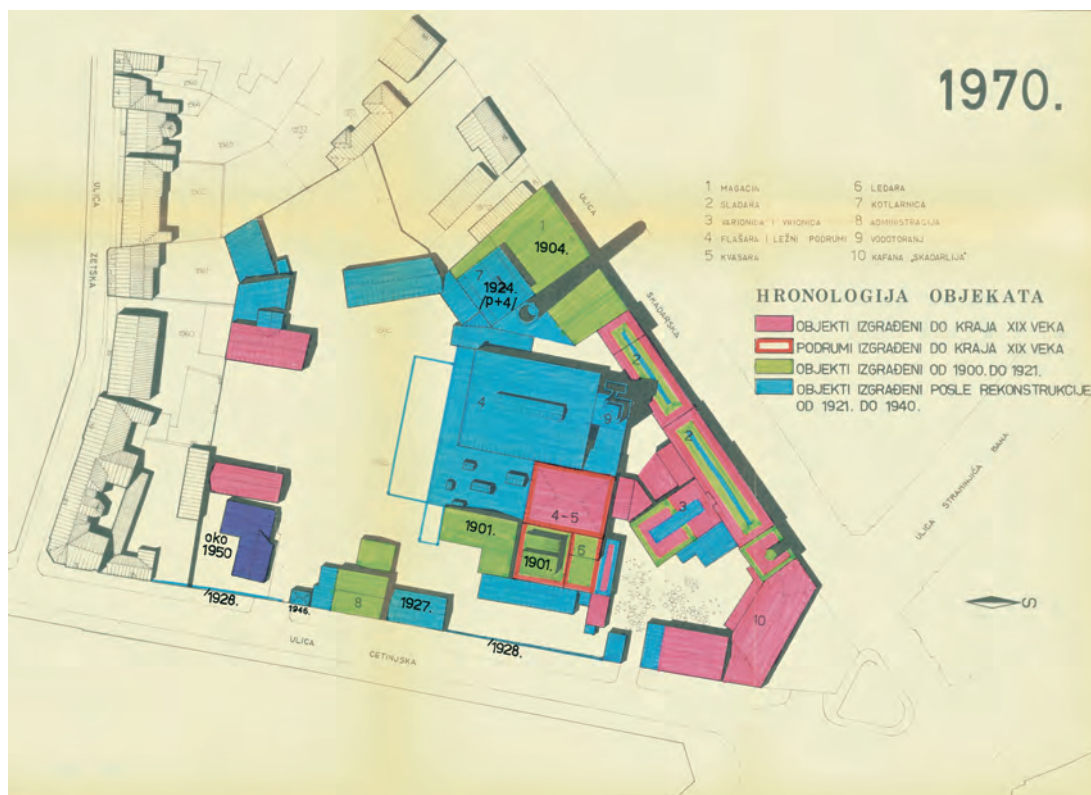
1970.

1 MAGACIN
2 SLADARA
3 VARIONICA I VRIONICA
4 FLAŠARA I LEŽNI PODRUMI
5 KVASARA
6 LEDARA
7 KOTLARNICA
8 ADMINISTRACIJA
9 VODOTORANJ
10 KAFANA „SKADARLIJA"

HRONOLOGIJA OBJEKATA
OBJEKTI IZGRAĐENI DO KRAJA XIX VEKA
PODRUMI IZGRAĐENI DO KRAJA XIX VEKA
OBJEKTI IZGRAĐENI OD 1900. DO 1921.
OBJEKTI IZGRAĐENI POSLE REKONSTRUKCIJE OD 1921. DO 1940.

ULICA ZETSKA
ULICA SKADARSKA
ULICA CETINJSKA
ULICA STRAHINJIĆA BANA

1904.
1
7
1924. /p+4/
4
9
2
3
4-5
6
1901.
1901.
oko 1950
8
1927.
/1928.
1946.
/1928.
10
S